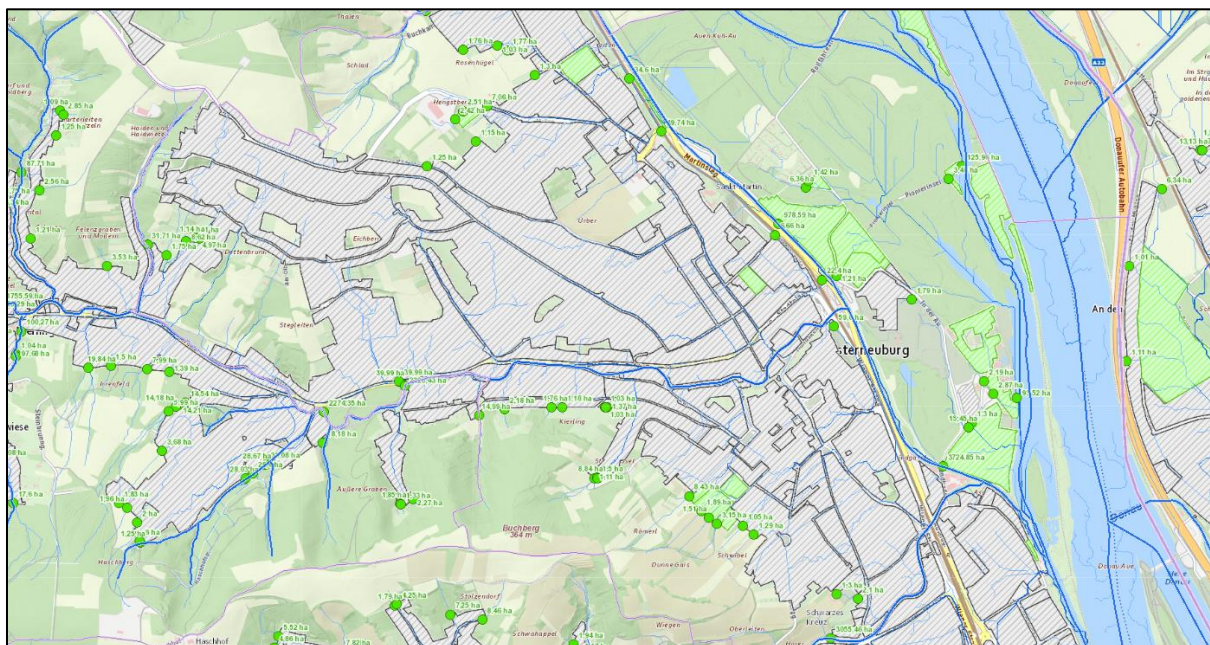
Buchberg
1.76 ha 1.77 ha
1.03 ha
Rosenhügel
1.3 ha
Schlad
Auen Kuh-Au
14.6 ha
Hengstberg 2.51 ha
7.96 ha
1.42 ha
1.15 ha
49.74 ha
9.09 ha 2.85 ha
1.25 ha
Heiden und Heidenleiten
87.71 ha
2.96 ha
1.25 ha
Sankt Martin
6.36 ha 1.42 ha
125.9 ha
6.34 ha
13.13 ha
Donauuferautobahn
1.21 ha
Felsengraben und Moleim
31.71 ha 1.14 ha
1.75 ha 4.97 ha
3.53 ha
Eichberg
Übner
978.53 ha
6.66 ha
22.4 ha
1.21 ha
1.79 ha
1.01 ha
755.59 ha
100.27 ha
1.04 ha
97.68 ha
Stegleiten
159 ha
Klosterneuburg
An der
1.11 ha
19.84 ha 1.5 ha
7.99 ha
1.39 ha
38.99 ha 39.99 ha
Wiese
14.18 ha 14.54 ha
14.21 ha
2274.35 ha
2.18 ha
1.76 ha 1.18 ha
1.03 ha
1.37 ha
1.03 ha
14.99 ha
Kierling
2.19 ha
2.87 ha
9.52 ha
15.45 ha
1.3 ha
3.68 ha
9.18 ha
372.85 ha
28.67 ha
28.85 ha
17.6 ha
Äußere Graben
1.85 ha 1.33 ha
2.27 ha
8.84 ha
1.11 ha
8.43 ha
1.85 ha
1.51 ha
3.15 ha
1.05 ha
1.29 ha
1.36 ha 1.83 ha
2 ha
1.29 ha
Buchberg
364 m
Römerl
Schwiebel
Dunsegars
Donau
1.3 ha
1.1 ha
Schwarzes Kreuz
1055.46 ha
Stolzendorf
1.79 ha 1.25 ha
7.25 ha
8.46 ha
5.52 ha
4.86 ha
7.82 ha
Haschhof
Schwahappel
1.94 ha
Wiegen